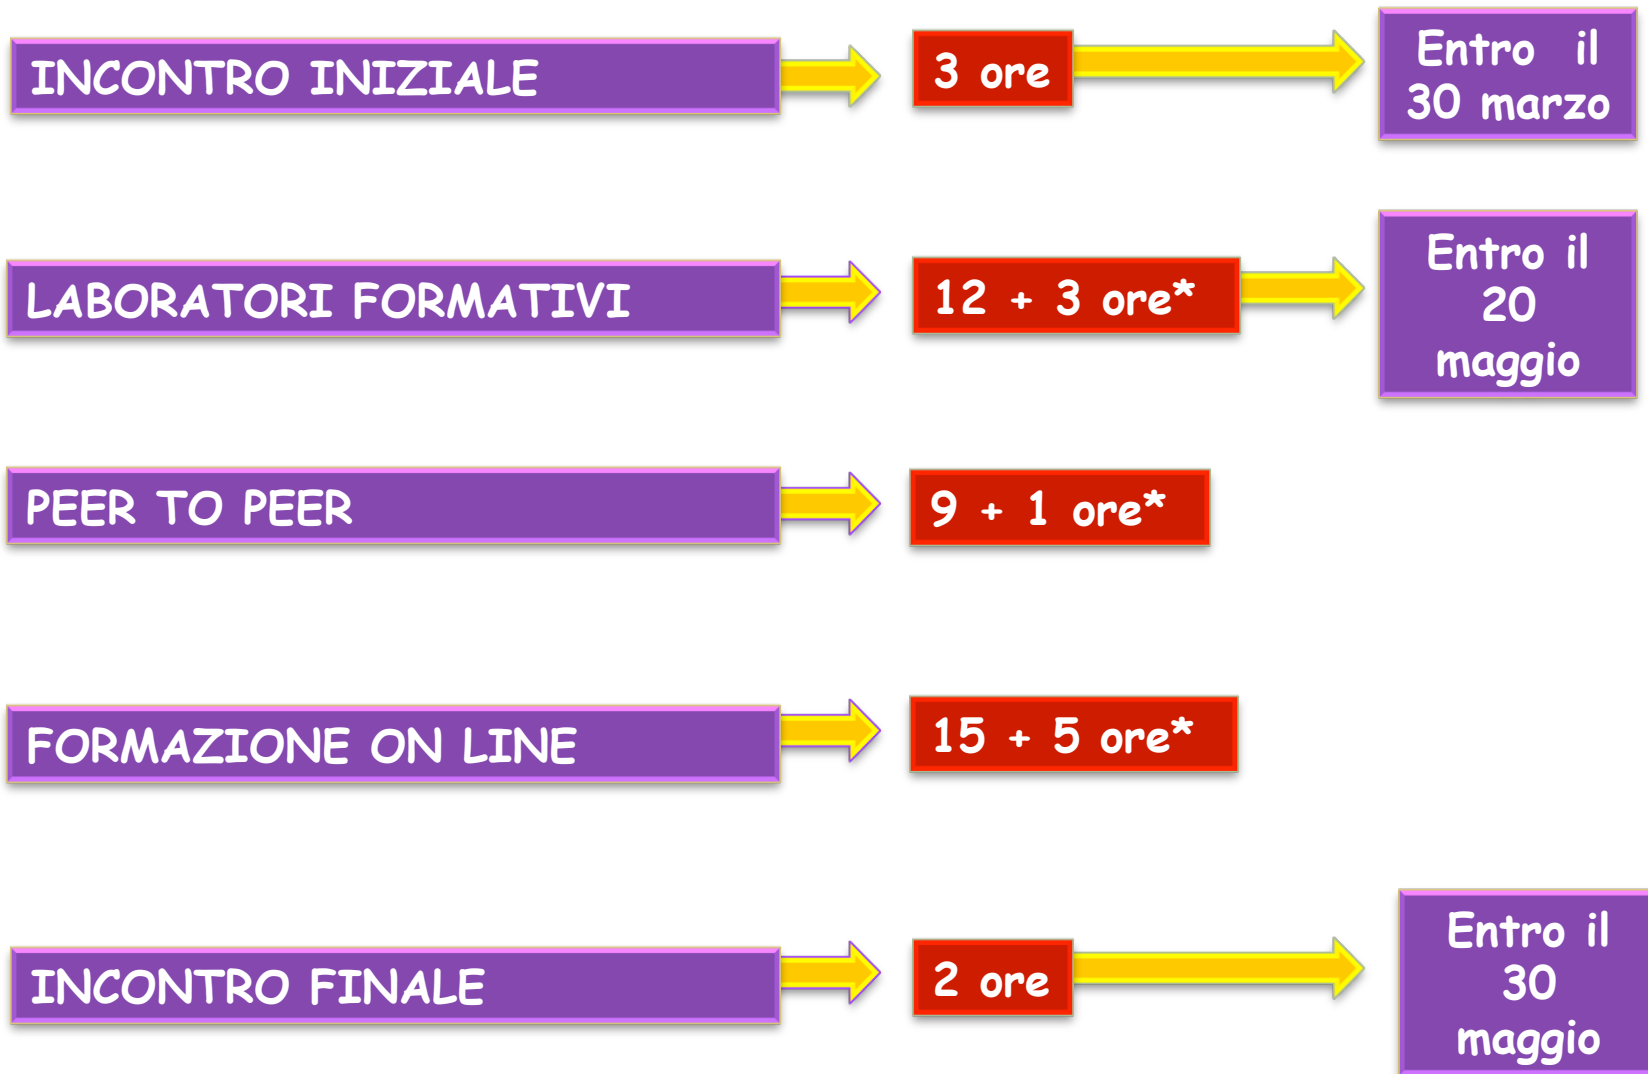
INCONTRO INIZIALE

3 ore

Entro il 30 marzo

LABORATORI FORMATIVI

12 + 3 ore*

Entro il 20 maggio

PEER TO PEER

9 + 1 ore*

FORMAZIONE ON LINE

15 + 5 ore*

INCONTRO FINALE

2 ore

Entro il 30 maggio